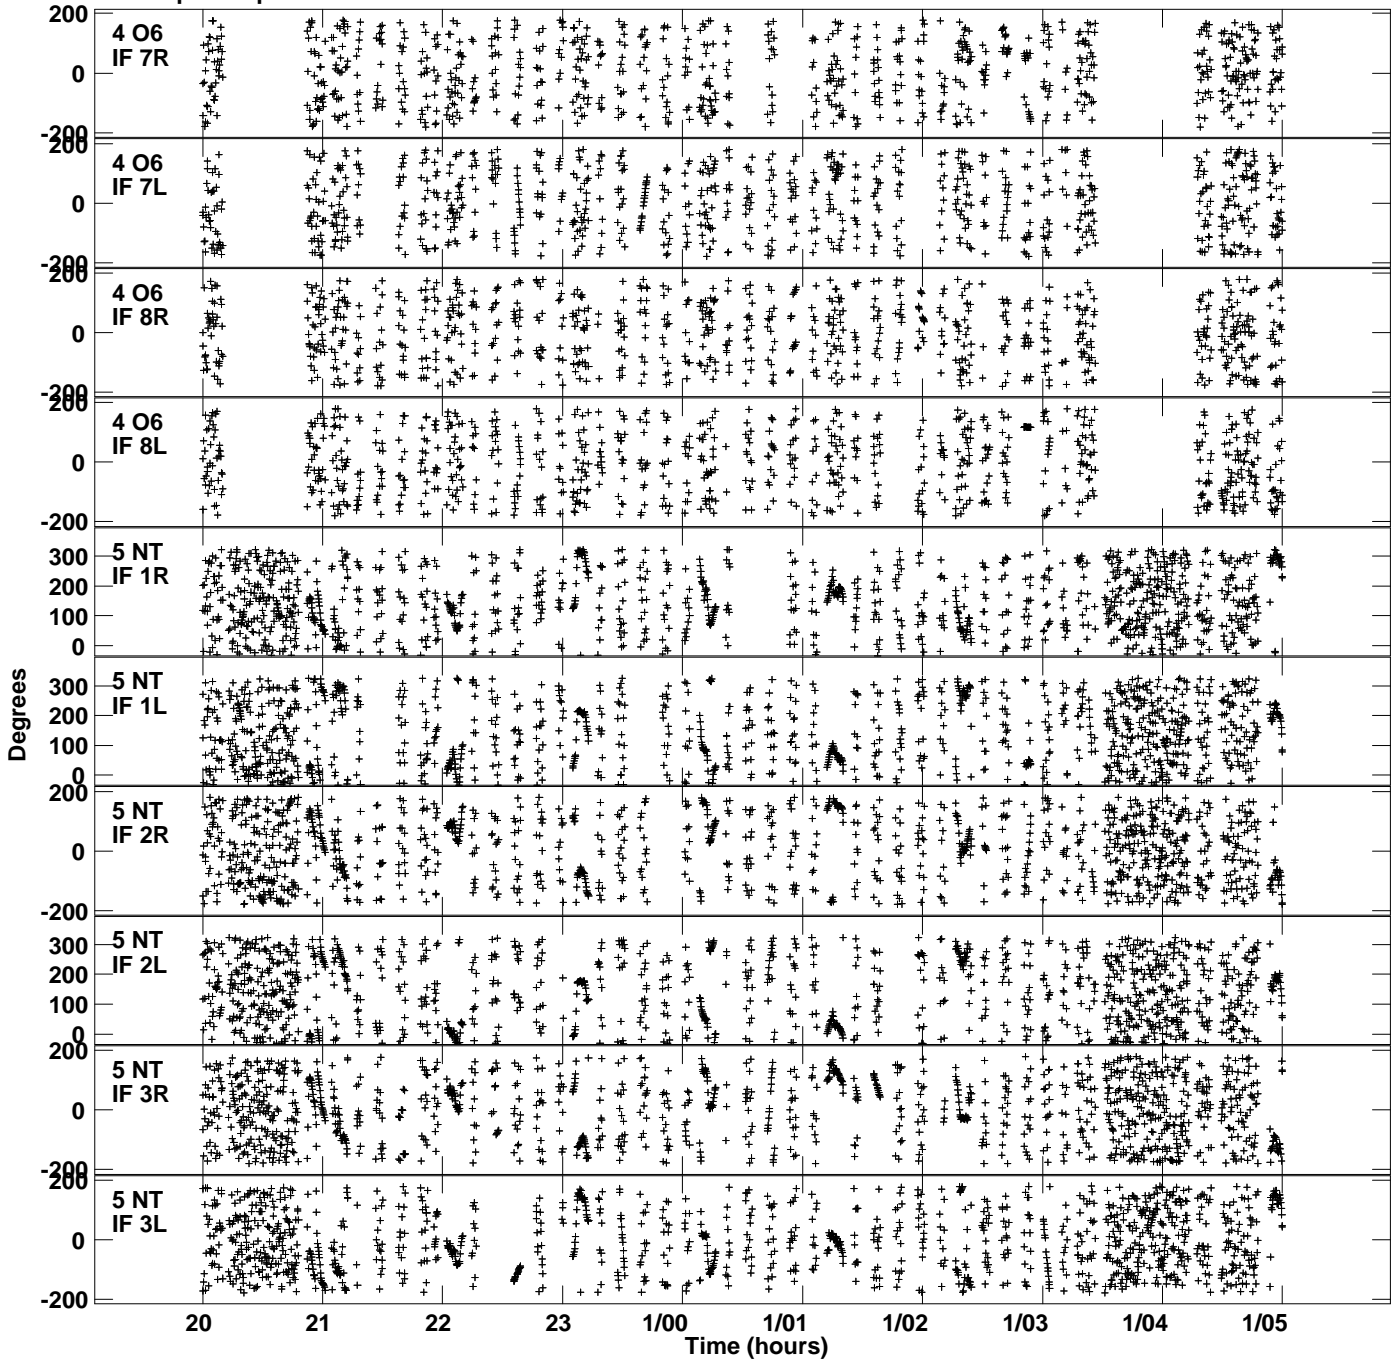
200
4 O6
IF 7R
0
-200
200
4 O6
IF 7L
0
-200
200
4 O6
IF 8R
0
-200
200
4 O6
IF 8L
0
-200
300
5 NT
IF 1R
200
100
0
300
5 NT
IF 1L
200
100
0
200
5 NT
IF 2R
0
-200
300
5 NT
IF 2L
200
100
0
200
5 NT
IF 3R
0
-200
200
5 NT
IF 3L
0
-200
Degrees
20
21
22
23
1/00
1/01
1/02
1/03
1/04
1/05
Time (hours)